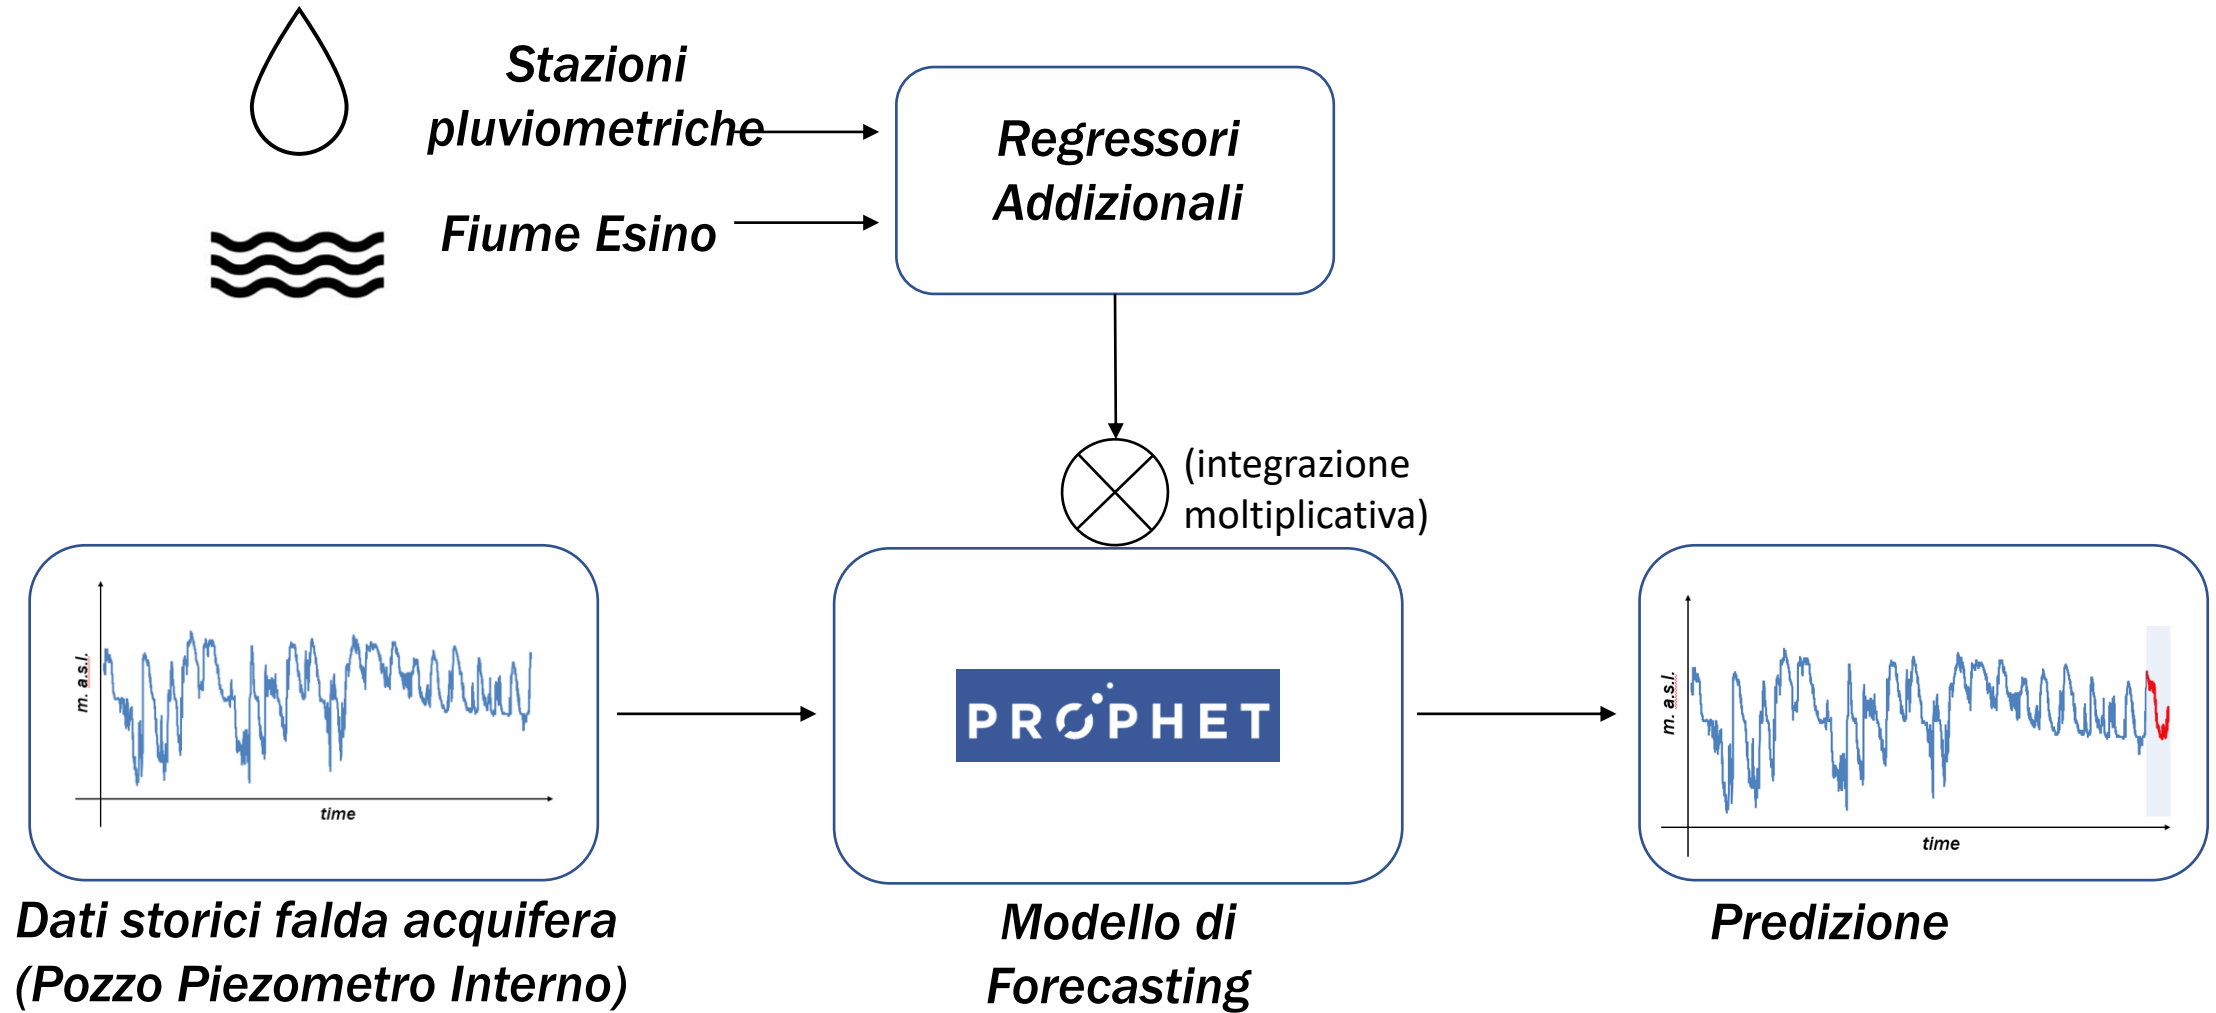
Stazioni pluviometriche

Fiume Esino

Regressori Addizionali

(integrazione moltiplicativa)

m. a.s.l.

time

PROPHET

m. a.s.l.

time

Dati storici falda acquifera (Pozzo Piezometro Interno)

Modello di Forecasting

Predizione